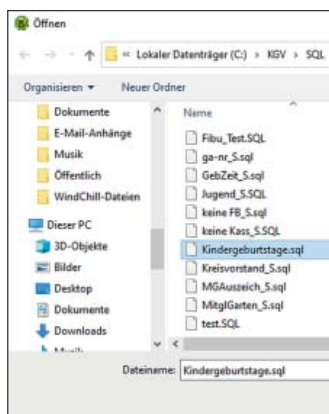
Öffnen

« Lokaler Datenträger (C:) › KGV › SQL

Organisieren ▾ Neuer Ordner

Dokumente
E-Mail-Anhänge
Musik
Öffentlich
WindChill-Dateien

Dieser PC
3D-Objekte
Bilder
Desktop
Dokumente
Downloads

Name

Fibu_Test.SQL
ga-nr_S.sql
GebZeit_S.sql
Jugend_S.SQL
keine FB_S.sql
keine Kass_S.SQL
Kindergeburtstage.sql
Kreisvorstand_S.sql
MGAuszeich_S.sql
MitglGarten_S.sql
test.SQL

Dateiname: Kindergeburtstage.sql